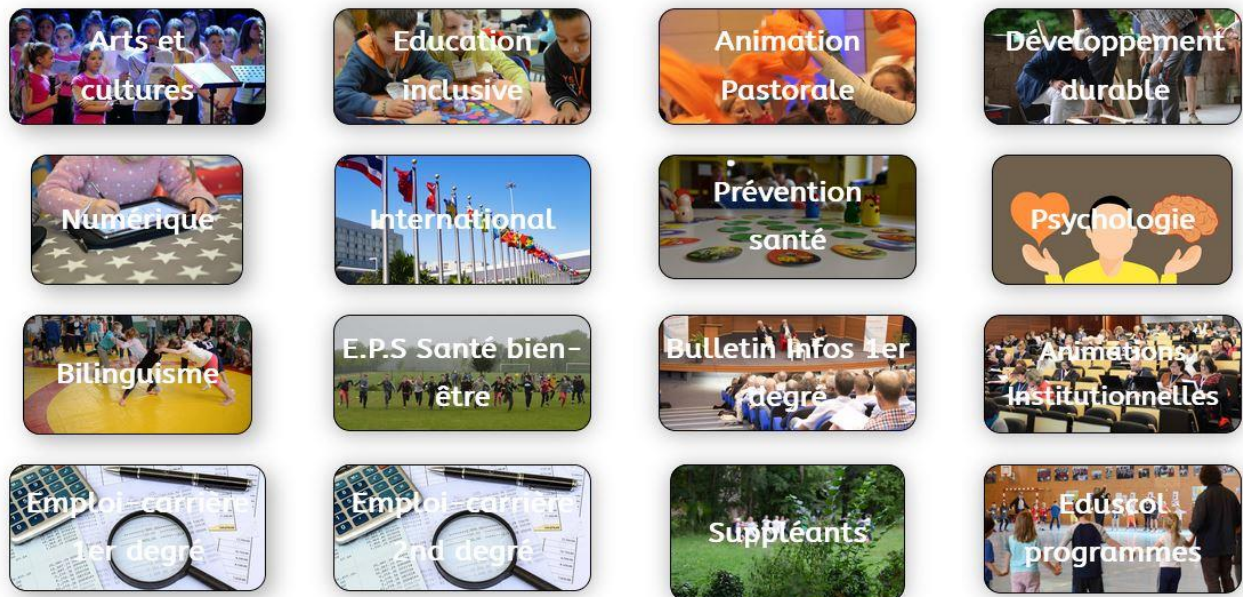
Arts et cultures

Education inclusive

Animation Pastorale

Développement durable

Numérique

International

Prévention santé

Psychologie

Bilinguisme

E.P.S Santé bien-être

Bulletin Infos 1er degré

Animations Institutionnelles

Emploi-carrière 1er degré

Emploi-carrière 2nd degré

Suppléants

Eduscol programmes